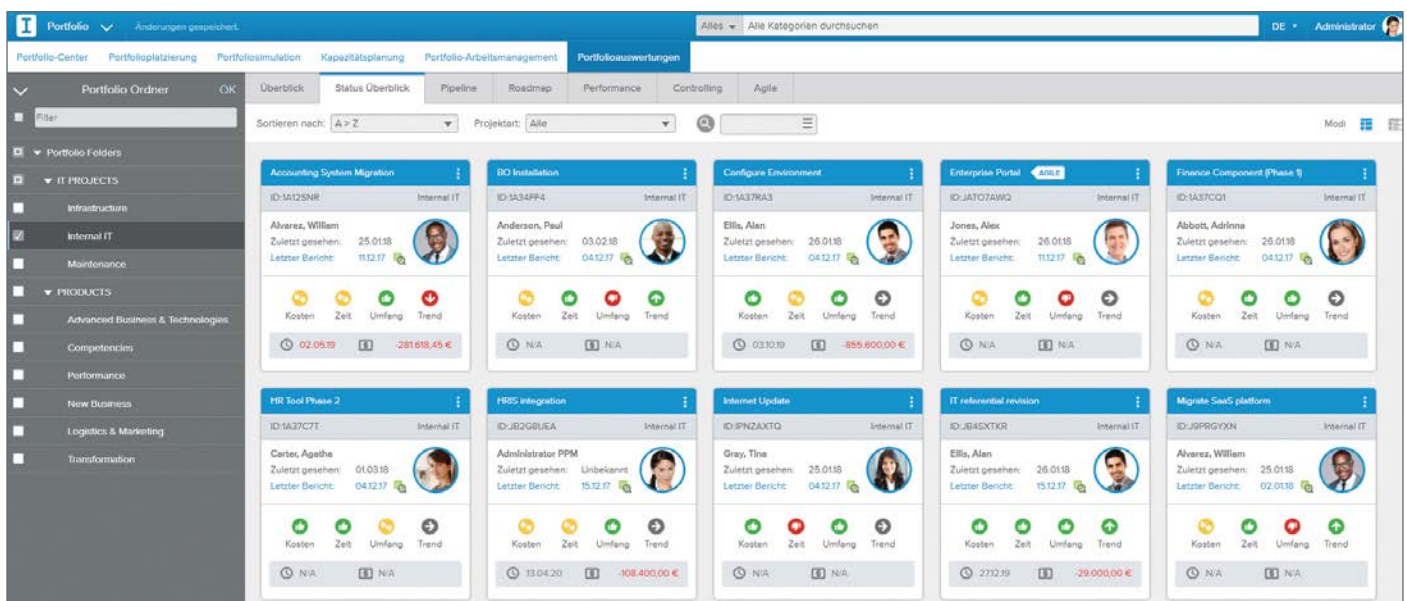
I Portfolio Änderungen gespeichert.

Alles Alle Kategorien durchsuchen

DE Administrator

Portfolio-Center Portfolioplatzierung Portfoliosimulation Kapazitätsplanung Portfolio-Arbeitsmanagement Portfolioauswertungen

Portfolio Ordner OK

Filter

Portfolio Folders

IT PROJECTS

Infrastructure

Internal IT

Maintenance

PRODUCTS

Advanced Business & Technologies

Competencies

Performance

New Business

Logistics & Marketing

Transformation

Überblick Status Überblick Pipeline Roadmap Performance Controlling Agile

Sortieren nach: A > Z Projektart: Alle Modi

Accounting System Migration
ID:1A12SNR Internal IT
Alvarez, William
Zuletzt gesehen: 25.01.18
Letzter Bericht: 11.12.17
Kosten Zeit Umfang Trend
02.05.19 -281.618,45 €

BO Installation
ID:1A34PF4 Internal IT
Anderson, Paul
Zuletzt gesehen: 03.02.18
Letzter Bericht: 04.12.17
Kosten Zeit Umfang Trend
N/A N/A

Configure Environment
ID:1A37RA3 Internal IT
Ellis, Alan
Zuletzt gesehen: 26.01.18
Letzter Bericht: 04.12.17
Kosten Zeit Umfang Trend
03.10.19 -855.600,00 €

Enterprise Portal AGILE
ID:JATO7AWQ Internal IT
Jones, Alex
Zuletzt gesehen: 26.01.18
Letzter Bericht: 11.12.17
Kosten Zeit Umfang Trend
N/A N/A

Finance Component (Phase 1)
ID:1A37CQ1 Internal IT
Abbott, Adrinna
Zuletzt gesehen: 26.01.18
Letzter Bericht: 04.12.17
Kosten Zeit Umfang Trend
N/A N/A

HR Tool Phase 2
ID:1A37C7T Internal IT
Carter, Agatha
Zuletzt gesehen: 01.03.18
Letzter Bericht: 04.12.17
Kosten Zeit Umfang Trend
N/A N/A

HRIS integration
ID:JB2G8UEA Internal IT
Administrator PPM
Zuletzt gesehen: Unbekannt
Letzter Bericht: 15.12.17
Kosten Zeit Umfang Trend
13.04.20 -108.400,00 €

Internet Update
ID:IPNZAXTQ Internal IT
Gray, Tina
Zuletzt gesehen: 25.01.18
Letzter Bericht: 04.12.17
Kosten Zeit Umfang Trend
N/A N/A

IT referential revision
ID:JB4SXTKR Internal IT
Ellis, Alan
Zuletzt gesehen: 26.01.18
Letzter Bericht: 15.12.17
Kosten Zeit Umfang Trend
27.12.19 -29.000,00 €

Migrate SaaS platform
ID:J9PRGYXN Internal IT
Alvarez, William
Zuletzt gesehen: 25.01.18
Letzter Bericht: 02.01.18
Kosten Zeit Umfang Trend
N/A N/A